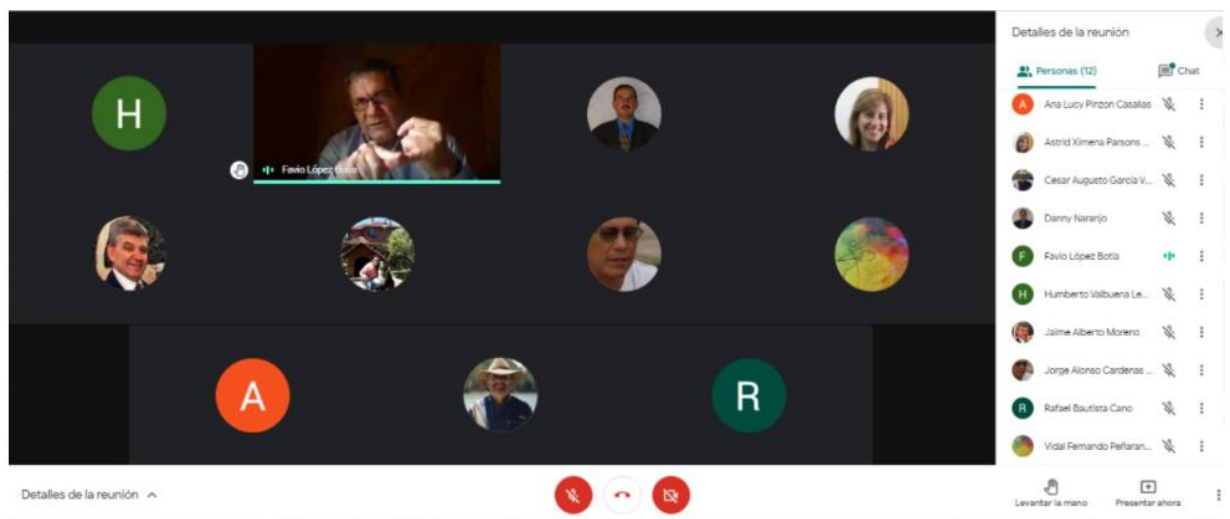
H

Favio López Botía

A

R

Detalles de la reunión

Personas (12)

Chat

A Ana Lucy Pinzon Casallas

Astrid Ximena Parsons ...

Cesar Augusto Garcia V...

Danny Naranjo

F Favio López Botía

H Humberto Valbuena Le...

Jaime Alberto Moreno

Jorge Alonso Cardenas ...

R Rafael Bautista Cano

Vidal Fernando Peñaran...

Levantar la mano

Presentar ahora

Detalles de la reunión